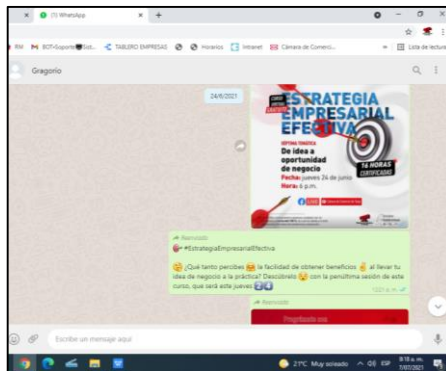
(1) WhatsApp

RM BOT-Soporte Sid... TABLERO EMPRESAS Horarios Intranet Cámara de Comerci... Lista de lectura

Gregorio

24/6/2021

ESTRATEGIA EMPRESARIAL EFECTIVA

ÚLTIMA TEMÁTICA
De idea a oportunidad de negocio
Fecha: jueves 24 de junio
Hora: 6 p.m.

16 HORAS CERTIFICADAS

Reenviado
#EstrategiaEmpresarialEfectiva

¿Qué tanto percibes la facilidad de obtener beneficios al llevar tu idea de negocio a la práctica? Descúbrelo con la penúltima sesión de este curso, que será este jueves 24

Reenviado

Escribe un mensaje aquí

21°C Muy soleado ESP 9:18 a.m. 7/07/2021